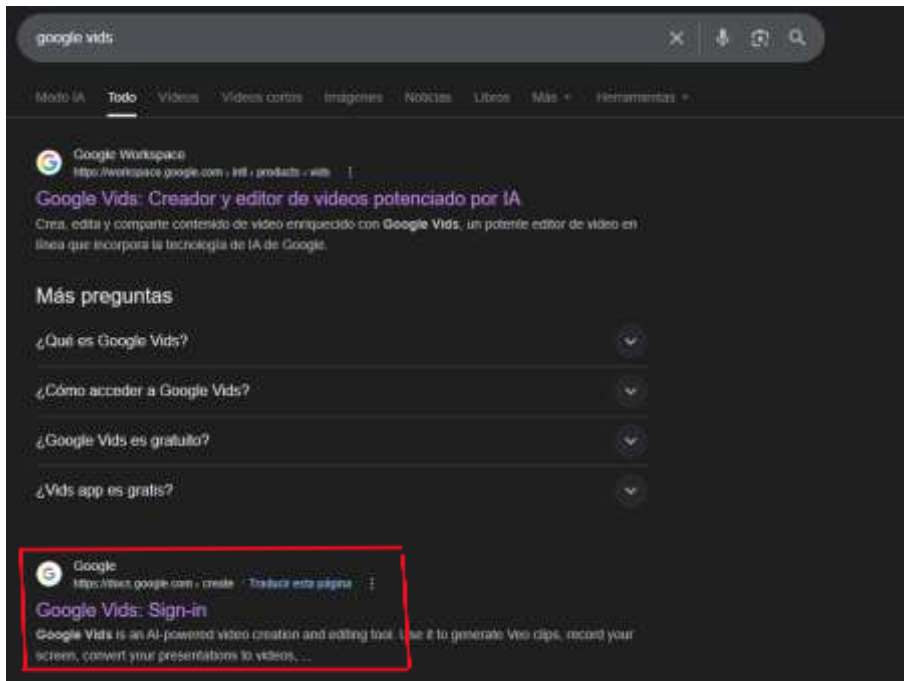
google vids

Modo IA Todo Videos Videos cortos Imágenes Noticias Libros Más Herramientas

Google Workspace
https://workspace.google.com › intl › products › vids

Google Vids: Creador y editor de vídeos potenciado por IA

Crea, edita y comparte contenido de vídeo enriquecido con Google Vids, un potente editor de vídeo en línea que incorpora la tecnología de IA de Google.

Más preguntas

¿Qué es Google Vids?

¿Cómo acceder a Google Vids?

¿Google Vids es gratuito?

¿Vids app es gratis?

Google
https://docs.google.com › create Traducir esta página

Google Vids: Sign-in

Google Vids is an AI-powered video creation and editing tool. Use it to generate Veo clips, record your screen, convert your presentations to videos, ...